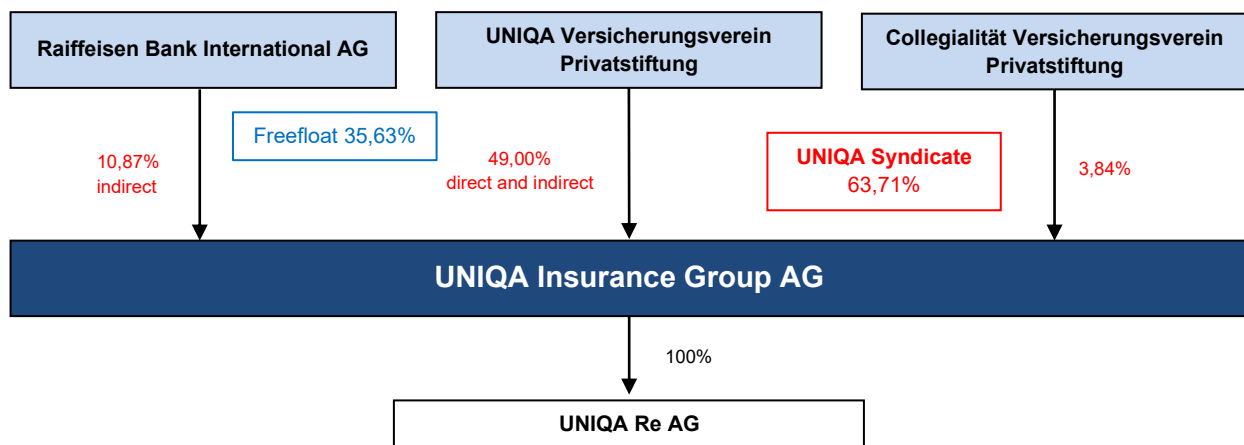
Raiffeisen Bank International AG

UNIQA Versicherungsverein Privatstiftung

Collegialität Versicherungsverein Privatstiftung

Freefloat 35,63%

10,87%
indirect

49,00%
direct and indirect

UNIQA Syndicate
63,71%

3,84%

UNIQA Insurance Group AG

100%

UNIQA Re AG